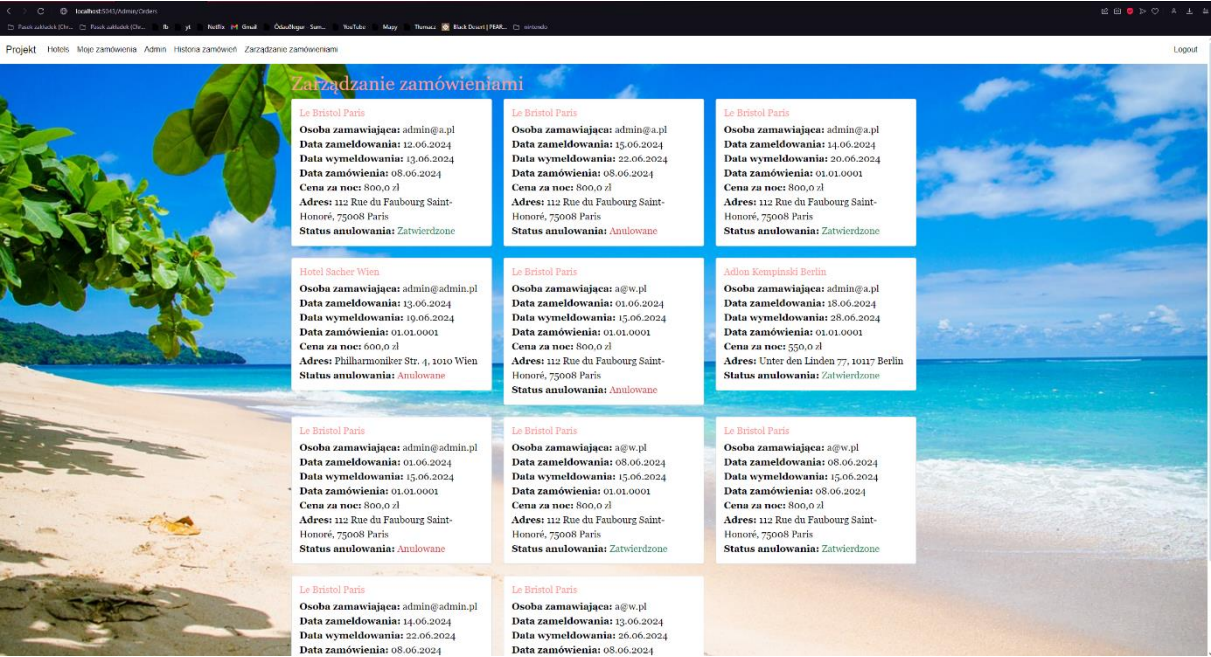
localhost:5045/Admin/Orders

Pasek zakładek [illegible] Pasek zakładek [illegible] fb yt Netflix Gmail Odaušlogur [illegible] YouTube Mapy Tłumacz Black Desert | PEAR... nintendo

Projekt Hotels Moje zamówienia Admin Historia zamówień Zarządzanie zamówieniami Logout

Zarządzanie zamówieniami

Le Bristol Paris
Osoba zamawiająca: admin@a.pl
Data zameldowania: 12.06.2024
Data wymeldowania: 13.06.2024
Data zamówienia: 08.06.2024
Cena za noc: 800,0 zł
Adres: 112 Rue du Faubourg Saint-Honoré, 75008 Paris
Status anulowania: Zatwierdzone

Le Bristol Paris
Osoba zamawiająca: admin@a.pl
Data zameldowania: 15.06.2024
Data wymeldowania: 22.06.2024
Data zamówienia: 08.06.2024
Cena za noc: 800,0 zł
Adres: 112 Rue du Faubourg Saint-Honoré, 75008 Paris
Status anulowania: Anulowane

Le Bristol Paris
Osoba zamawiająca: admin@a.pl
Data zameldowania: 14.06.2024
Data wymeldowania: 20.06.2024
Data zamówienia: 01.01.0001
Cena za noc: 800,0 zł
Adres: 112 Rue du Faubourg Saint-Honoré, 75008 Paris
Status anulowania: Zatwierdzone

Hotel Sacher Wien
Osoba zamawiająca: admin@admin.pl
Data zameldowania: 13.06.2024
Data wymeldowania: 19.06.2024
Data zamówienia: 01.01.0001
Cena za noc: 600,0 zł
Adres: Philharmoniker Str. 4, 1010 Wien
Status anulowania: Anulowane

Le Bristol Paris
Osoba zamawiająca: a@w.pl
Data zameldowania: 01.06.2024
Data wymeldowania: 15.06.2024
Data zamówienia: 01.01.0001
Cena za noc: 800,0 zł
Adres: 112 Rue du Faubourg Saint-Honoré, 75008 Paris
Status anulowania: Anulowane

Adlon Kempinski Berlin
Osoba zamawiająca: admin@a.pl
Data zameldowania: 18.06.2024
Data wymeldowania: 28.06.2024
Data zamówienia: 01.01.0001
Cena za noc: 550,0 zł
Adres: Unter den Linden 77, 10117 Berlin
Status anulowania: Zatwierdzone

Le Bristol Paris
Osoba zamawiająca: admin@admin.pl
Data zameldowania: 01.06.2024
Data wymeldowania: 15.06.2024
Data zamówienia: 01.01.0001
Cena za noc: 800,0 zł
Adres: 112 Rue du Faubourg Saint-Honoré, 75008 Paris
Status anulowania: Anulowane

Le Bristol Paris
Osoba zamawiająca: a@w.pl
Data zameldowania: 08.06.2024
Data wymeldowania: 15.06.2024
Data zamówienia: 01.01.0001
Cena za noc: 800,0 zł
Adres: 112 Rue du Faubourg Saint-Honoré, 75008 Paris
Status anulowania: Zatwierdzone

Le Bristol Paris
Osoba zamawiająca: a@w.pl
Data zameldowania: 08.06.2024
Data wymeldowania: 15.06.2024
Data zamówienia: 08.06.2024
Cena za noc: 800,0 zł
Adres: 112 Rue du Faubourg Saint-Honoré, 75008 Paris
Status anulowania: Zatwierdzone

Le Bristol Paris
Osoba zamawiająca: admin@admin.pl
Data zameldowania: 14.06.2024
Data wymeldowania: 22.06.2024
Data zamówienia: 08.06.2024

Le Bristol Paris
Osoba zamawiająca: a@w.pl
Data zameldowania: 13.06.2024
Data wymeldowania: 26.06.2024
Data zamówienia: 08.06.2024